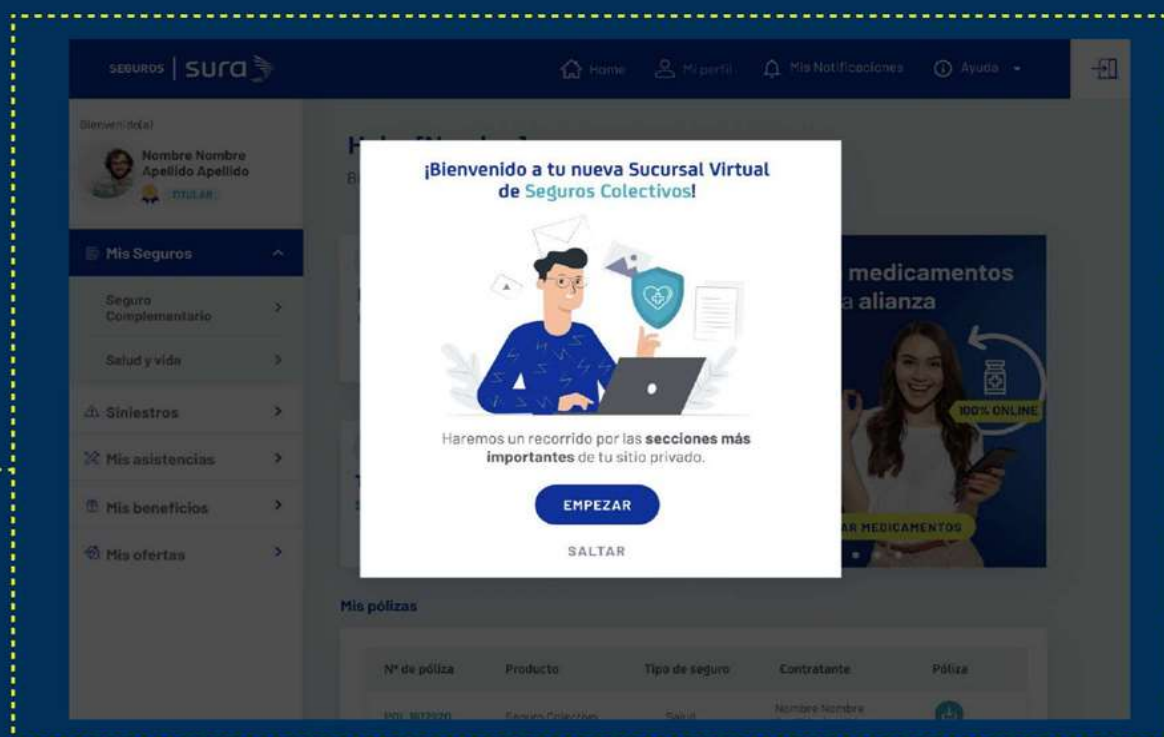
SEGUROS | SURA

Home  Mi perfil  Mis Notificaciones  Ayuda

Bienvenido(a)
Nombre Nombre Apellido Apellido
TITULAR

Mis Seguros
Seguro Complementario
Salud y vida
Siniestros
Mis asistencias
Mis beneficios
Mis ofertas

Hola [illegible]

¡Bienvenido a tu nueva Sucursal Virtual de Seguros Colectivos!

Haremos un recorrido por las secciones más importantes de tu sitio privado.

EMPEZAR

SALTAR

medicamentos
a alianza
100% ONLINE
AR MEDICAMENTOS

Mis pólizas

| Nº de póliza | Producto | Tipo de seguro | Contratante | Póliza |
|---|---|---|---|---|
| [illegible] | Seguro Colectivo | Salud | Nombre Nombre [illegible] | |